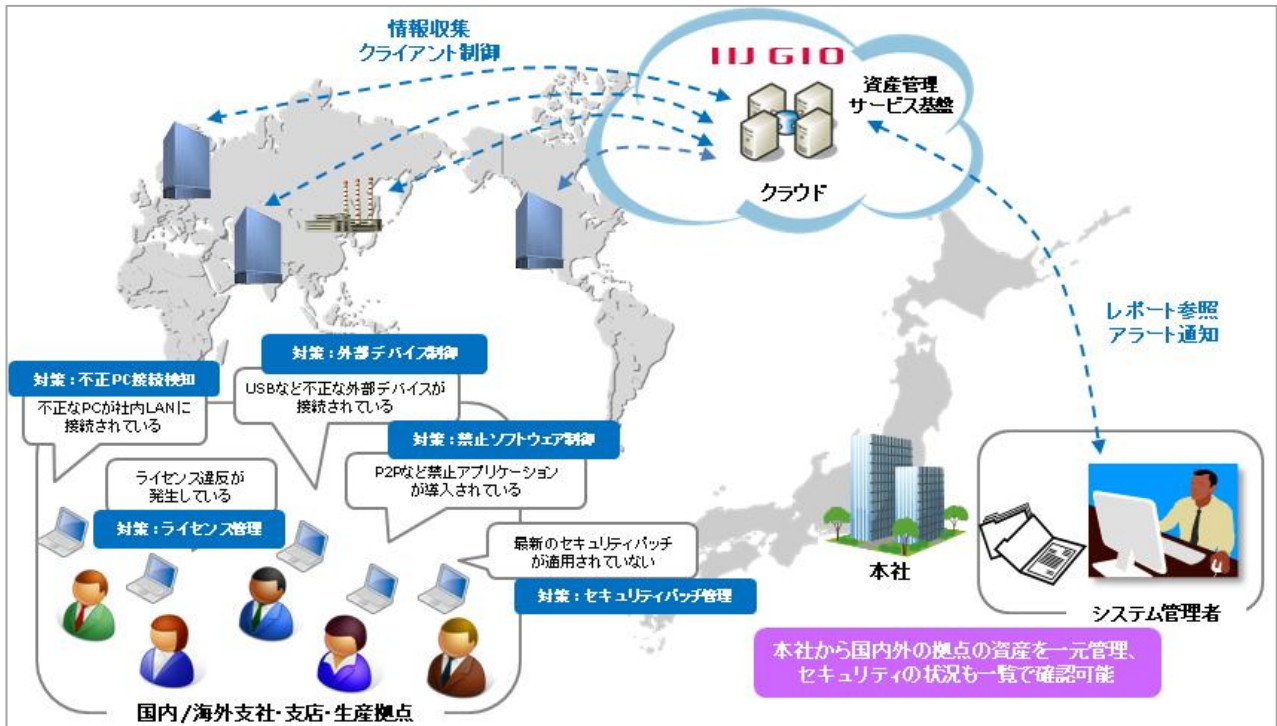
情報収集
クライアント制御

IIJ GIO

資産管理
サービス基盤

クラウド

レポート参照
アラート通知

対策：不正PC接続検知

不正なPCが社内LANに接続されている

対策：外部デバイス制御

USBなど不正な外部デバイスが接続されている

対策：禁止ソフトウェア制御

P2Pなど禁止アプリケーションが導入されている

ライセンス違反が発生している

対策：ライセンス管理

最新のセキュリティパッチが適用されていない

対策：セキュリティパッチ管理

本社

システム管理者

本社から国内外の拠点の資産を一元管理、セキュリティの状況も一覧で確認可能

国内／海外支社･支店･生産拠点